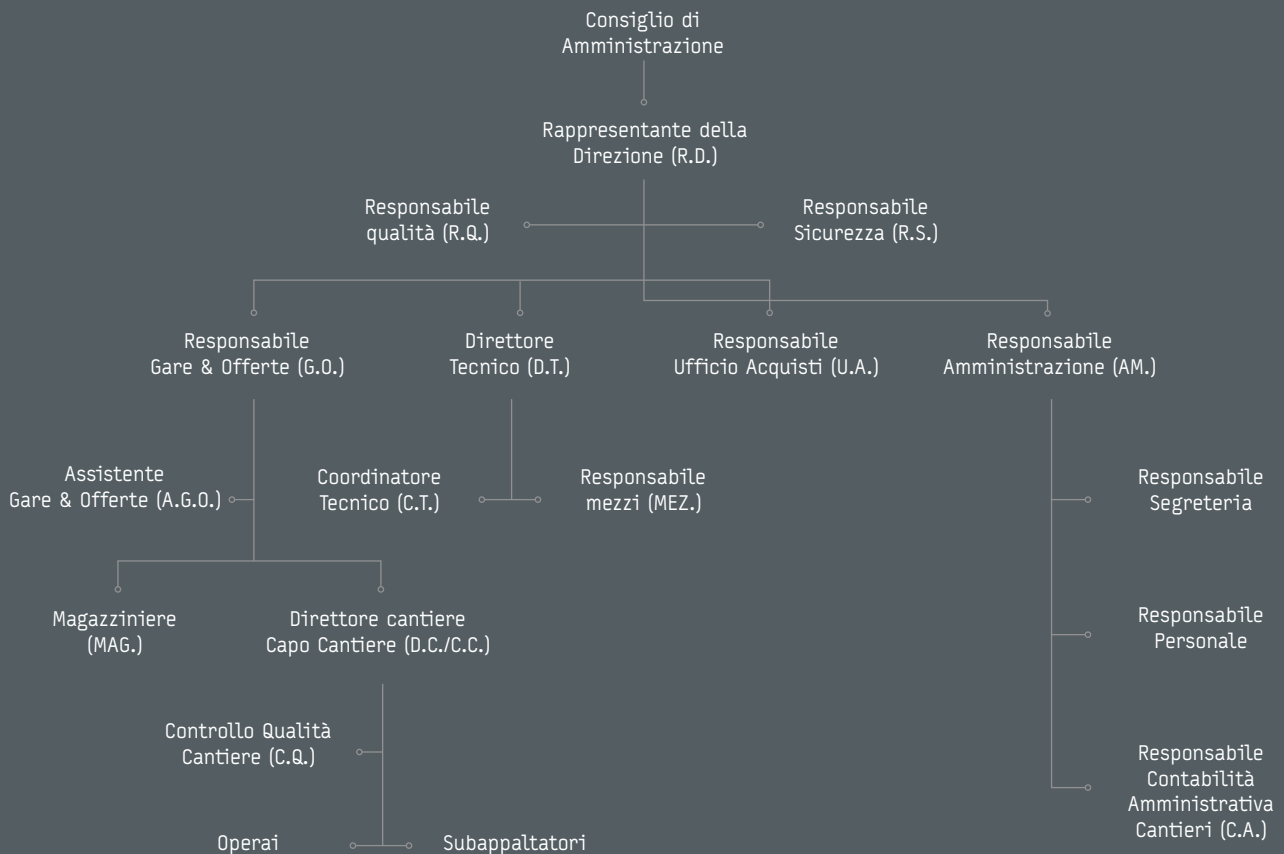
Consiglio di Amministrazione

Rappresentante della Direzione (R.D.)

Responsabile qualità (R.Q.)

Responsabile Sicurezza (R.S.)

Responsabile Gare & Offerte (G.O.)

Direttore Tecnico (D.T.)

Responsabile Ufficio Acquisti (U.A.)

Responsabile Amministrazione (AM.)

Assistente Gare & Offerte (A.G.O.)

Coordinatore Tecnico (C.T.)

Responsabile mezzi (MEZ.)

Responsabile Segreteria

Magazziniere (MAG.)

Direttore cantiere Capo Cantiere (D.C./C.C.)

Responsabile Personale

Controllo Qualità Cantiere (C.Q.)

Responsabile Contabilità Amministrativa Cantieri (C.A.)

Operai

Subappaltatori